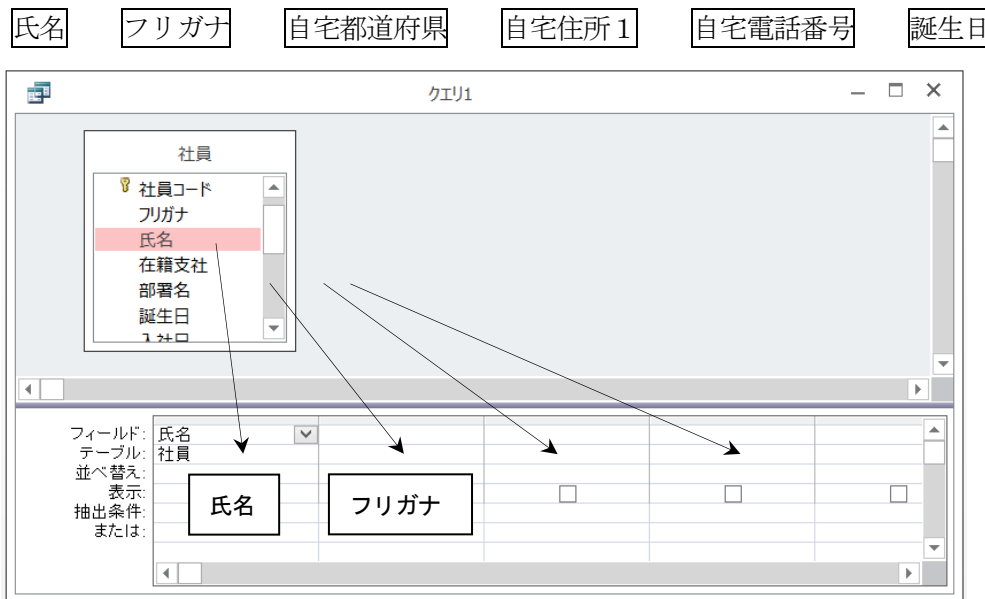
氏名 フリガナ 自宅都道府県 自宅住所１ 自宅電話番号 誕生日

クエリ1

社員
社員コード
フリガナ
氏名
在籍支社
部署名
誕生日
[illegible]

フィールド: 氏名
テーブル: 社員
並べ替え:
表示:
抽出条件:
または:

氏名
フリガナ